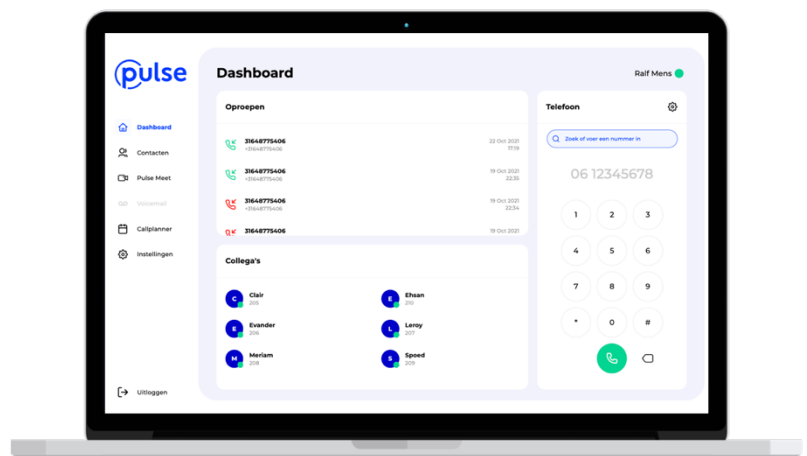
pulse

Dashboard
Contacten
Pulse Meet
Voicemail
Callplanner
Instellingen

Uitloggen

Dashboard

Ralf Mens

Oproepen

31648775406
+31648775406
22 Oct 2021
17:18

31648775406
+31648775406
19 Oct 2021
22:35

31648775406
+31648775406
19 Oct 2021
22:34

31648775406
19 Oct 2021

Collega's

C Clair 205
E Ehsan 210
E Evander 206
L Leroy 207
M Meriam 208
S Speed 209

Telefoon

Zoek of voer een nummer in

06 12345678

1 2 3
4 5 6
7 8 9
* 0 #